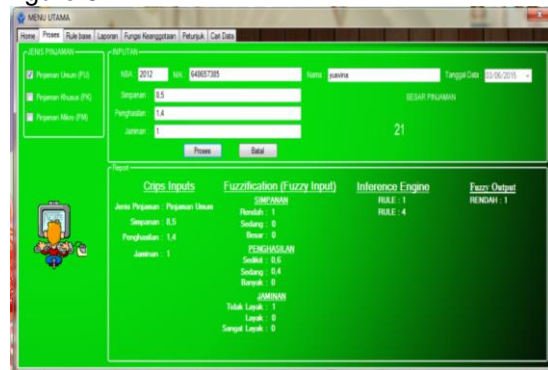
MENU UTAMA

Home | Proses | Rule base | Laporan | Fungsi Keanggotaan | Petunjuk | Cari Data

JENIS PINJAMAN
Pinjaman Umum (PU)
Pinjaman Khusus (PK)
Pinjaman Mikro (PM)

INPUTAN
NBA 2012 NIK 648657385 Nama yusvina Tanggal Data 03/06/2015
Simpanan 0,5
Penghasilan 1,4
Jaminan 1
BESAR PINJAMAN
21
Proses Batal

Report
Crips Inputs
Jenis Pinjaman : Pinjaman Umum
Simpanan : 0,5
Penghasilan : 1,4
Jaminan : 1

Fuzzification (Fuzzy Input)
SIMPANAN
Rendah : 1
Sedang : 0
Besar : 0
PENGHASILAN
Sedikit : 0,6
Sedang : 0,4
Banyak : 0
JAMINAN
Tidak Layak : 1
Layak : 0
Sangat Layak : 0

Inference Engine
RULE : 1
RULE : 4

Fuzzy Output
RENDAH : 1